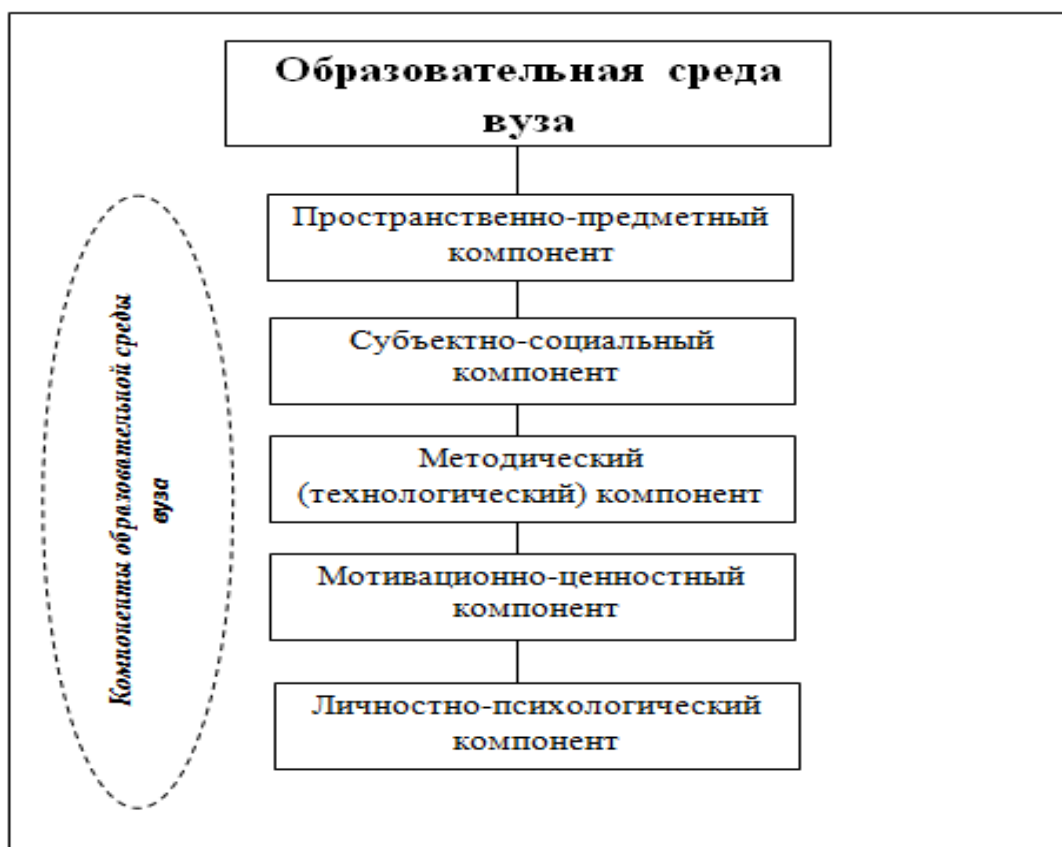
Образовательная среда вуза

Компоненты образовательной среды вуза

Пространственно-предметный компонент

Субъектно-социальный компонент

Методический (технологический) компонент

Мотивационно-ценностный компонент

Личностно-психологический компонент